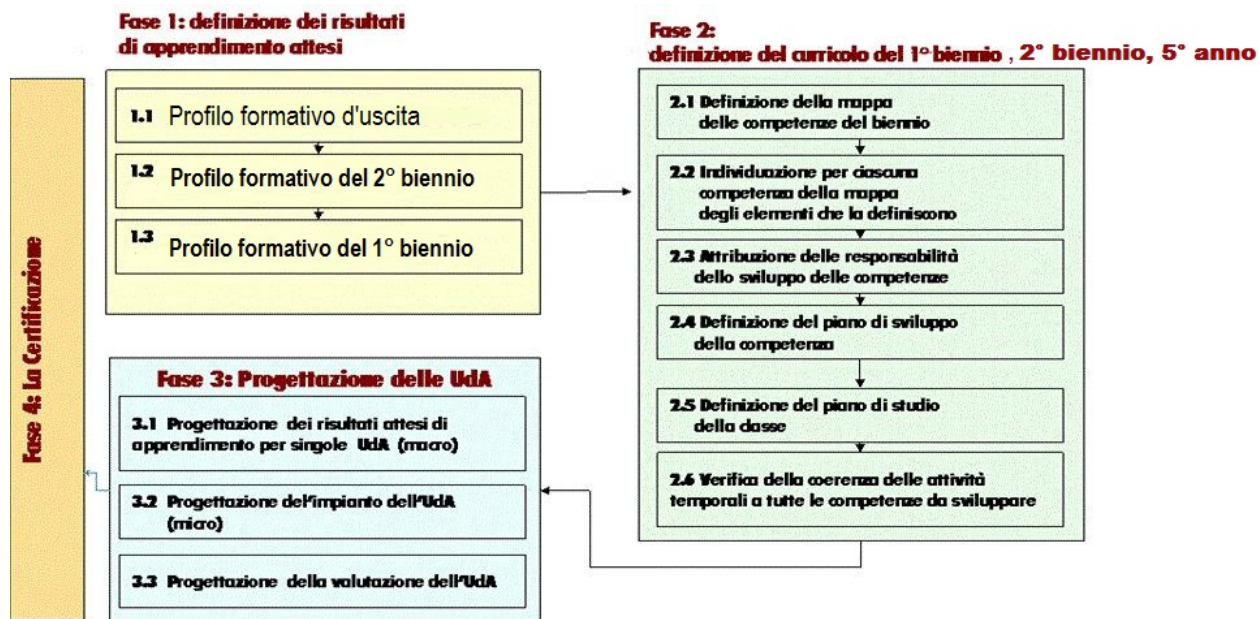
Fase 1: definizione dei risultati di apprendimento attesi

1.1 Profilo formativo d'uscita

1.2 Profilo formativo del 2° biennio

1.3 Profilo formativo del 1° biennio

Fase 2: definizione del curricolo del 1° biennio , 2° biennio, 5° anno

2.1 Definizione della mappa delle competenze del biennio

2.2 Individuazione per ciascuna competenza della mappa degli elementi che la definiscono

2.3 Attribuzione delle responsabilità dello sviluppo delle competenze

2.4 Definizione del piano di sviluppo della competenza

2.5 Definizione del piano di studio della classe

2.6 Verifica della coerenza delle attività temporali a tutte le competenze da sviluppare

Fase 3: Progettazione delle UdA

3.1 Progettazione dei risultati attesi di apprendimento per singole UdA (macro)

3.2 Progettazione del'impianto dell'UdA (micro)

3.3 Progettazione della valutazione dell'UdA

Fase 4: La Certificazione